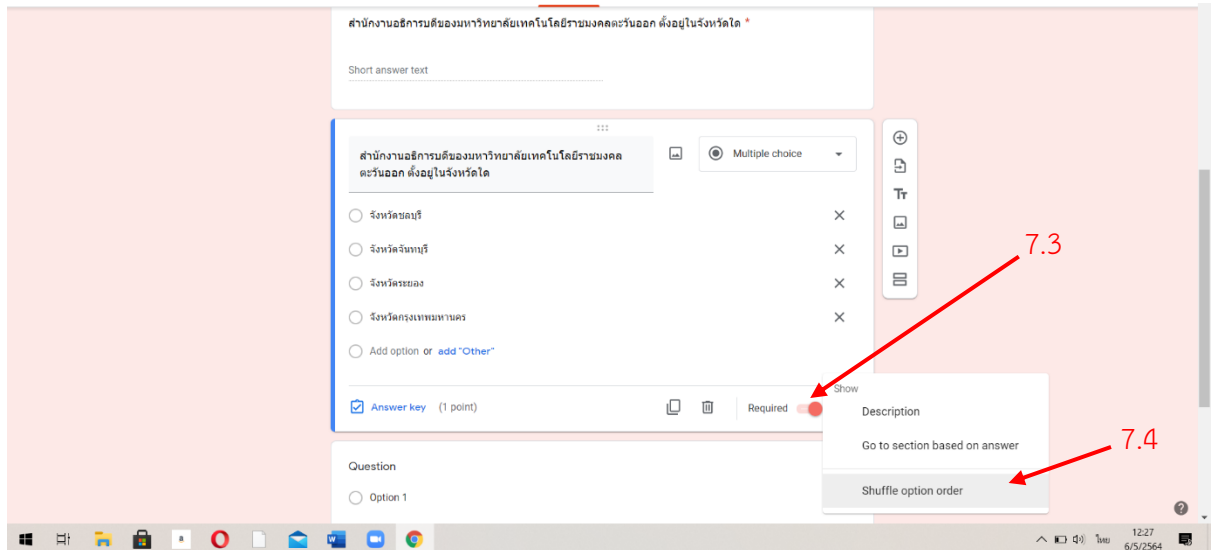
สำนักงานอธิการบดีของมหาวิทยาลัยเทคโนโลยีราชมงคลตะวันออก ตั้งอยู่ในจังหวัดใด *

Short answer text

สำนักงานอธิการบดีของมหาวิทยาลัยเทคโนโลยีราชมงคลตะวันออก ตั้งอยู่ในจังหวัดใด

Multiple choice

จังหวัดชลบุรี

จังหวัดจันทบุรี

จังหวัดระยอง

จังหวัดกรุงเทพมหานคร

Add option or add "Other"

Answer key (1 point)

Required

7.3

Show

Description

Go to section based on answer

7.4

Shuffle option order

Question

Option 1

ไทย 12:27 6/5/2564